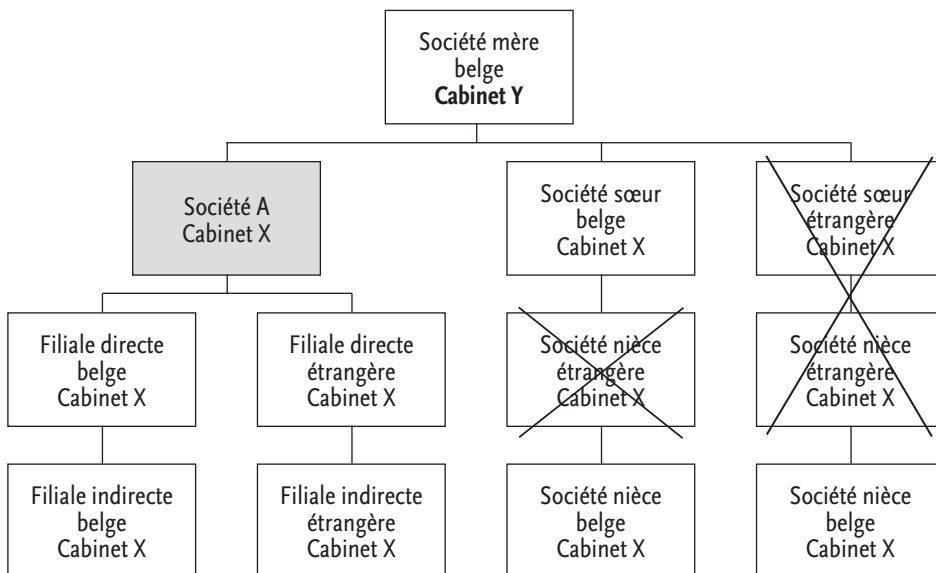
Société mère
belge
**Cabinet Y**

Société A
Cabinet X

Société sœur
belge
Cabinet X

Société sœur
étrangère
Cabinet X

Filiale directe
belge
Cabinet X

Filiale directe
étrangère
Cabinet X

Société nièce
étrangère
Cabinet X

Société nièce
étrangère
Cabinet X

Filiale indirecte
belge
Cabinet X

Filiale indirecte
étrangère
Cabinet X

Société nièce
belge
Cabinet X

Société nièce
belge
Cabinet X